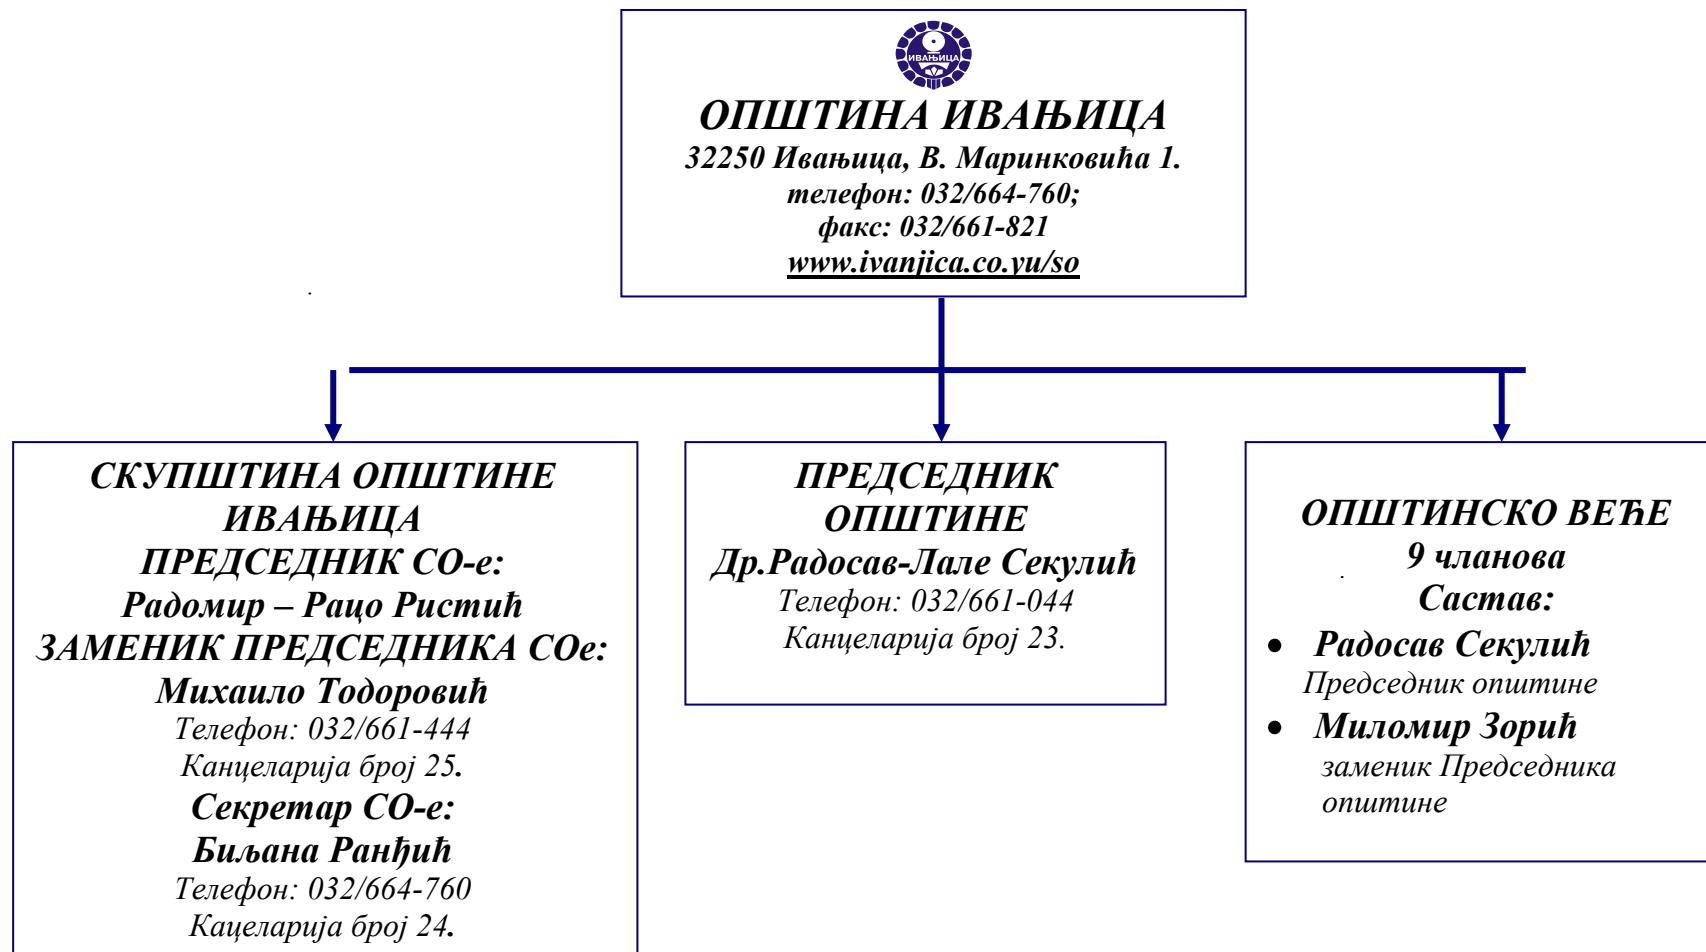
ИВАЊИЦА

ОПШТИНА ИВАЊИЦА
32250 Ивањица, В. Маринковића 1.
телефон: 032/664-760;
факс: 032/661-821
www.ivanjica.co.yu/so

СКУПШТИНА ОПШТИНЕ ИВАЊИЦА
ПРЕДСЕДНИК СО-е:
Радомир – Рацо Ристић
ЗАМЕНИК ПРЕДСЕДНИКА СОе:
Михаило Тодоровић
Телефон: 032/661-444
Канцеларија број 25.
Секретар СО-е:
Биљана Ранђић
Телефон: 032/664-760
Кацеларија број 24.

ПРЕДСЕДНИК ОПШТИНЕ
Др.Радосав-Лале Секулић
Телефон: 032/661-044
Канцеларија број 23.

ОПШТИНСКО ВЕЋЕ
9 чланова
Састав:
• Радосав Секулић
Председник општине
• Миломир Зорић
заменик Председника општине